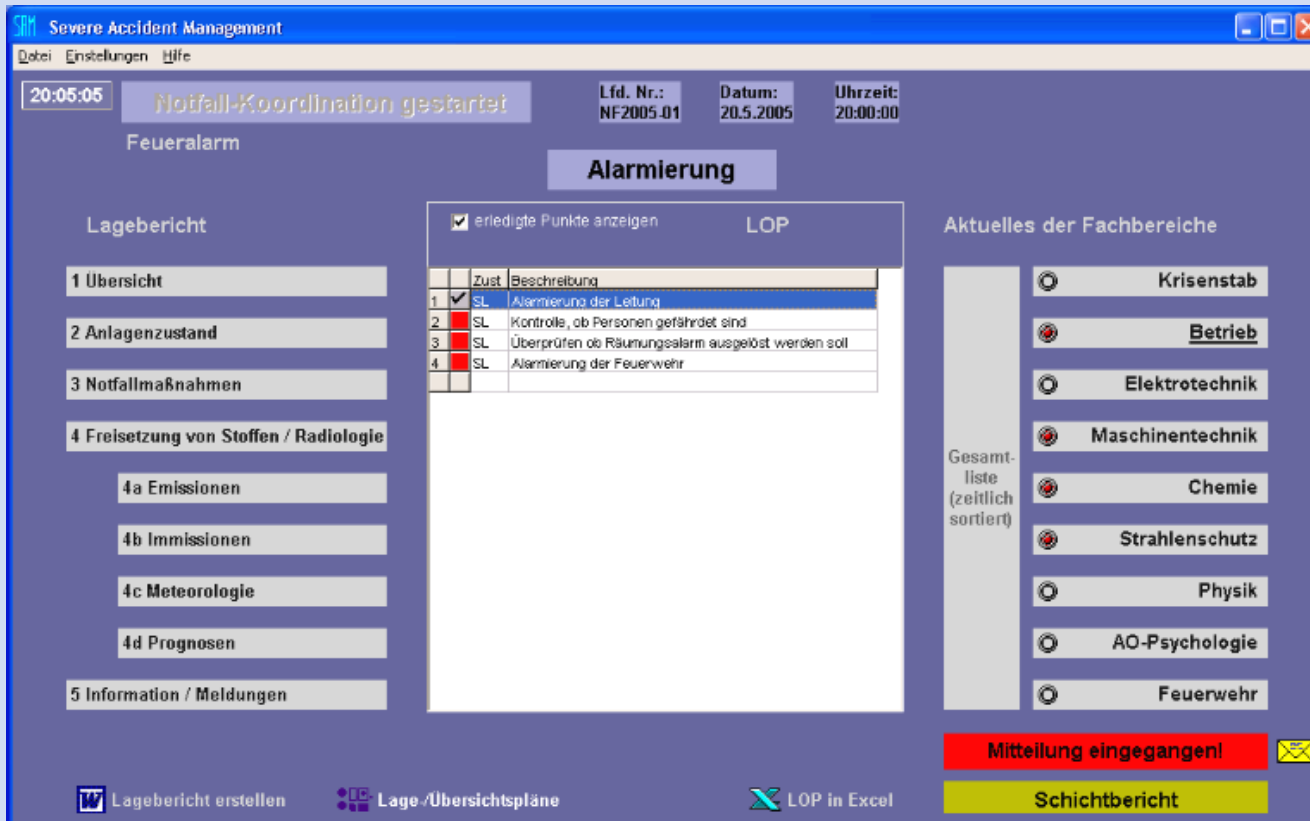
SAM Severe Accident Management

Datei Einstellungen Hilfe

20:05:05

Notfall-Koordination gestartet

Lfd. Nr.: NF2005.01

Datum: 20.5.2005

Uhrzeit: 20:00:00

Feueralarm

Alarmierung

Lagebericht

erledigte Punkte anzeigen

LOP

Aktuelles der Fachbereiche

1 Übersicht

2 Anlagenzustand

3 Notfallmaßnahmen

4 Freisetzung von Stoffen / Radiologie

4a Emissionen

4b Immissionen

4c Meteorologie

4d Prognosen

5 Information / Meldungen

| | | Zust | Beschreibung |
|---|---|---|---|
| 1 | ✔ | SL | Alarmierung der Leitung |
| 2 | | SL | Kontrolle, ob Personen gefährdet sind |
| 3 | | SL | Überprüfen ob Räumungsalarm ausgelöst werden soll |
| 4 | | SL | Alarmierung der Feuerwehr |
| | | | |

Gesamt-liste (zeitlich sortiert)

Krisenstab

Betrieb

Elektrotechnik

Maschinentechnik

Chemie

Strahlenschutz

Physik

AO-Psychologie

Feuerwehr

Mitteilung eingegangen!

Lagebericht erstellen

Lage-/Übersichtspläne

LOP in Excel

Schichtbericht